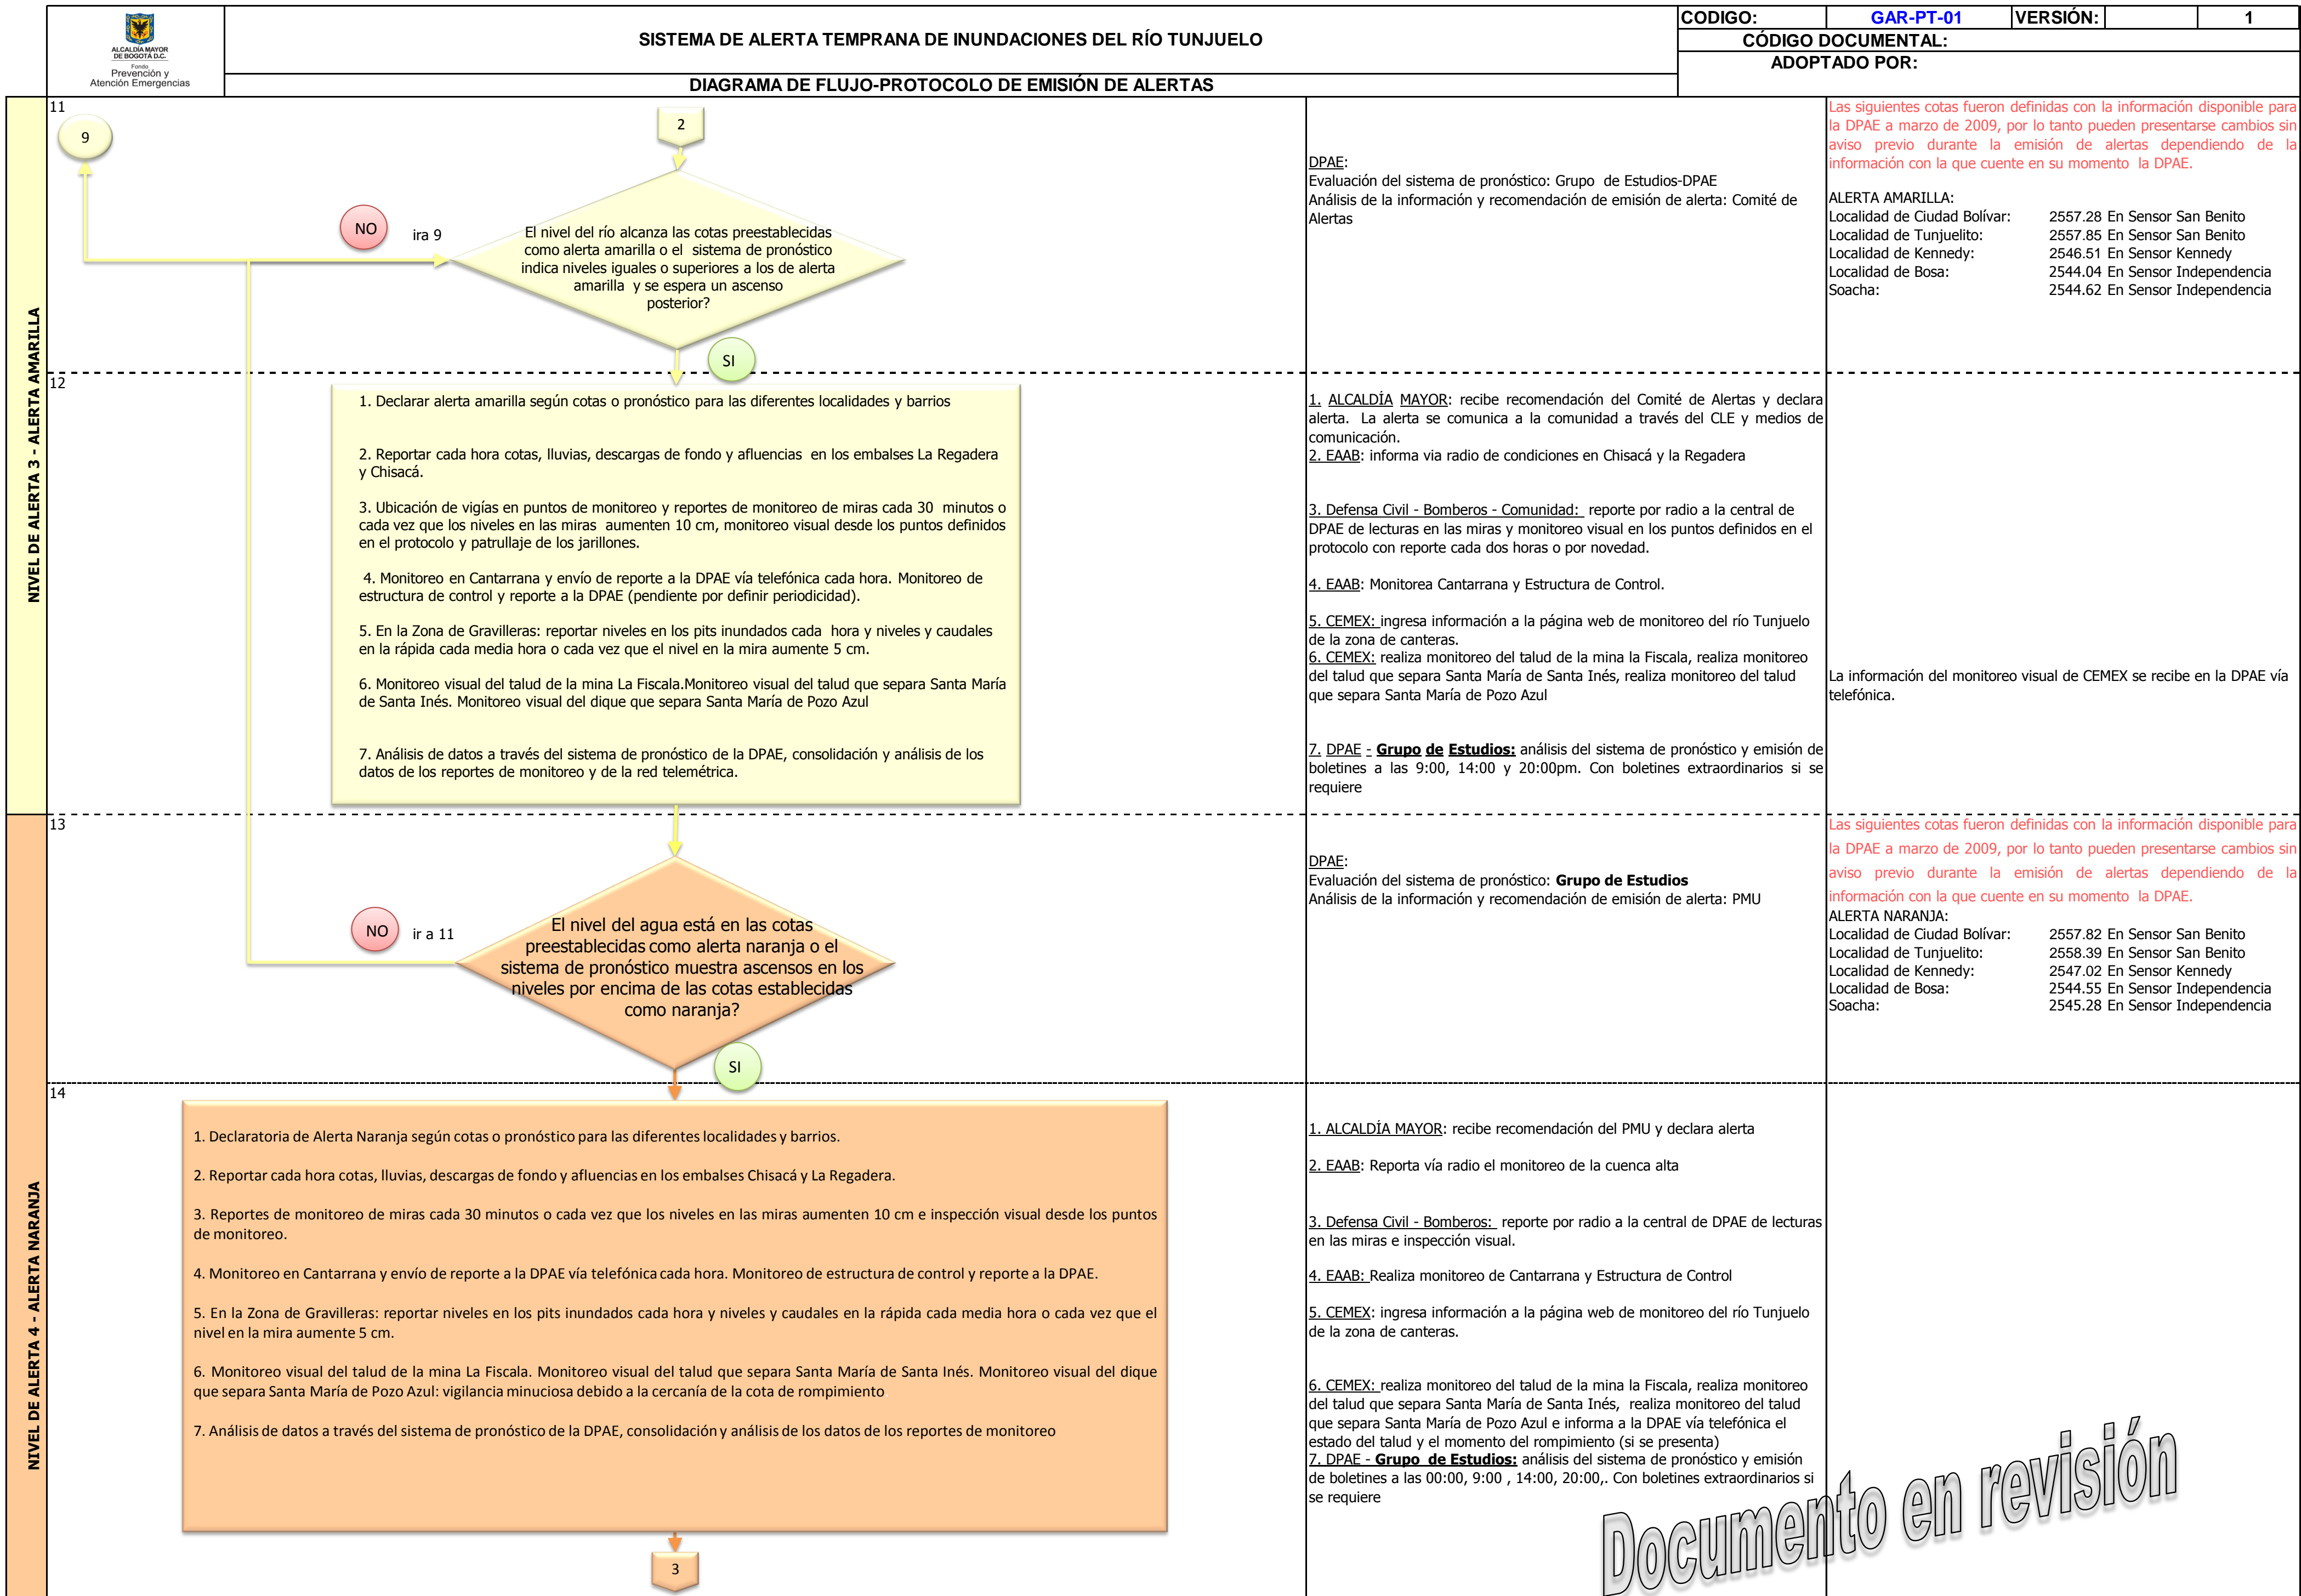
ALCALDÍA MAYOR DE BOGOTÁ D.C.
Fondo Prevención y Atención Emergencias

SISTEMA DE ALERTA TEMPRANA DE INUNDACIONES DEL RÍO TUNJUELO

DIAGRAMA DE FLUJO-PROTOCOLO DE EMISIÓN DE ALERTAS

| CODIGO: | GAR-PT-01 | VERSIÓN: | 1 |
|---|---|---|---|
| CÓDIGO DOCUMENTAL: | | | |
| ADOPTADO POR: | | | |

NIVEL DE ALERTA 3 - ALERTA AMARILLA

11

9

2

NO

ira 9

El nivel del río alcanza las cotas preestablecidas como alerta amarilla o el sistema de pronóstico indica niveles iguales o superiores a los de alerta amarilla y se espera un ascenso posterior?

SI

DPAE:
Evaluación del sistema de pronóstico: Grupo de Estudios-DPAE
Análisis de la información y recomendación de emisión de alerta: Comité de Alertas

Las siguientes cotas fueron definidas con la información disponible para la DPAE a marzo de 2009, por lo tanto pueden presentarse cambios sin aviso previo durante la emisión de alertas dependiendo de la información con la que cuente en su momento la DPAE.

ALERTA AMARILLA:
Localidad de Ciudad Bolívar: 2557.28 En Sensor San Benito
Localidad de Tunjuelito: 2557.85 En Sensor San Benito
Localidad de Kennedy: 2546.51 En Sensor Kennedy
Localidad de Bosa: 2544.04 En Sensor Independencia
Soacha: 2544.62 En Sensor Independencia

12

1. Declarar alerta amarilla según cotas o pronóstico para las diferentes localidades y barrios

2. Reportar cada hora cotas, lluvias, descargas de fondo y afluencias en los embalses La Regadera y Chisacá.

3. Ubicación de vigías en puntos de monitoreo y reportes de monitoreo de miras cada 30 minutos o cada vez que los niveles en las miras aumenten 10 cm, monitoreo visual desde los puntos definidos en el protocolo y patrullaje de los jarillones.

4. Monitoreo en Cantarrana y envío de reporte a la DPAE vía telefónica cada hora. Monitoreo de estructura de control y reporte a la DPAE (pendiente por definir periodicidad).

5. En la Zona de Gravilleras: reportar niveles en los pits inundados cada hora y niveles y caudales en la rápida cada media hora o cada vez que el nivel en la mira aumente 5 cm.

6. Monitoreo visual del talud de la mina La Fiscala.Monitoreo visual del talud que separa Santa María de Santa Inés. Monitoreo visual del dique que separa Santa María de Pozo Azul

7. Análisis de datos a través del sistema de pronóstico de la DPAE, consolidación y análisis de los datos de los reportes de monitoreo y de la red telemétrica.

1. ALCALDÍA MAYOR: recibe recomendación del Comité de Alertas y declara alerta. La alerta se comunica a la comunidad a través del CLE y medios de comunicación.
2. EAAB: informa via radio de condiciones en Chisacá y la Regadera

3. Defensa Civil - Bomberos - Comunidad: reporte por radio a la central de DPAE de lecturas en las miras y monitoreo visual en los puntos definidos en el protocolo con reporte cada dos horas o por novedad.

4. EAAB: Monitorea Cantarrana y Estructura de Control.

5. CEMEX: ingresa información a la página web de monitoreo del río Tunjuelo de la zona de canteras.
6. CEMEX: realiza monitoreo del talud de la mina la Fiscala, realiza monitoreo del talud que separa Santa María de Santa Inés, realiza monitoreo del talud que separa Santa María de Pozo Azul

7. DPAE - Grupo de Estudios: análisis del sistema de pronóstico y emisión de boletines a las 9:00, 14:00 y 20:00pm. Con boletines extraordinarios si se requiere

La información del monitoreo visual de CEMEX se recibe en la DPAE vía telefónica.

NIVEL DE ALERTA 4 - ALERTA NARANJA

13

NO

ir a 11

El nivel del agua está en las cotas preestablecidas como alerta naranja o el sistema de pronóstico muestra ascensos en los niveles por encima de las cotas establecidas como naranja?

SI

DPAE:
Evaluación del sistema de pronóstico: Grupo de Estudios
Análisis de la información y recomendación de emisión de alerta: PMU

Las siguientes cotas fueron definidas con la información disponible para la DPAE a marzo de 2009, por lo tanto pueden presentarse cambios sin aviso previo durante la emisión de alertas dependiendo de la información con la que cuente en su momento la DPAE.
ALERTA NARANJA:
Localidad de Ciudad Bolívar: 2557.82 En Sensor San Benito
Localidad de Tunjuelito: 2558.39 En Sensor San Benito
Localidad de Kennedy: 2547.02 En Sensor Kennedy
Localidad de Bosa: 2544.55 En Sensor Independencia
Soacha: 2545.28 En Sensor Independencia

14

1. Declaratoria de Alerta Naranja según cotas o pronóstico para las diferentes localidades y barrios.

2. Reportar cada hora cotas, lluvias, descargas de fondo y afluencias en los embalses Chisacá y La Regadera.

3. Reportes de monitoreo de miras cada 30 minutos o cada vez que los niveles en las miras aumenten 10 cm e inspección visual desde los puntos de monitoreo.

4. Monitoreo en Cantarrana y envío de reporte a la DPAE vía telefónica cada hora. Monitoreo de estructura de control y reporte a la DPAE.

5. En la Zona de Gravilleras: reportar niveles en los pits inundados cada hora y niveles y caudales en la rápida cada media hora o cada vez que el nivel en la mira aumente 5 cm.

6. Monitoreo visual del talud de la mina La Fiscala. Monitoreo visual del talud que separa Santa María de Santa Inés. Monitoreo visual del dique que separa Santa María de Pozo Azul: vigilancia minuciosa debido a la cercanía de la cota de rompimiento

7. Análisis de datos a través del sistema de pronóstico de la DPAE, consolidación y análisis de los datos de los reportes de monitoreo

3

1. ALCALDÍA MAYOR: recibe recomendación del PMU y declara alerta

2. EAAB: Reporta vía radio el monitoreo de la cuenca alta

3. Defensa Civil - Bomberos: reporte por radio a la central de DPAE de lecturas en las miras e inspección visual.

4. EAAB: Realiza monitoreo de Cantarrana y Estructura de Control

5. CEMEX: ingresa información a la página web de monitoreo del río Tunjuelo de la zona de canteras.

6. CEMEX: realiza monitoreo del talud de la mina la Fiscala, realiza monitoreo del talud que separa Santa María de Santa Inés, realiza monitoreo del talud que separa Santa María de Pozo Azul e informa a la DPAE vía telefónica el estado del talud y el momento del rompimiento (si se presenta)
7. DPAE - Grupo de Estudios: análisis del sistema de pronóstico y emisión de boletines a las 00:00, 9:00 , 14:00, 20:00,. Con boletines extraordinarios si se requiere

Documento en revisión